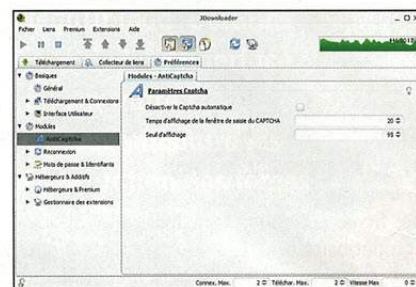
JDownloader

Fichier Liens Premium Extensions Aide

Téléchargement | Collecteur de liens | Préférences

Basiques
Général
Téléchargement & Connexions
Interface Utilisateur
Modules
AntiCaptcha
Reconnexion
Mots de passe & Identifiants
Hébergeurs & Addons
Hébergeurs & Premium
Gestionnaire des extensions

Modules - AntiCaptcha

Paramètres Captcha

Désactiver le Captcha automatique

Temps d'affichage de la fenêtre de saisie du CAPTCHA 20

Seuil d'affichage 95

Connex. Max. 2 Téléchar. Max. 2 Vitesse Max 0